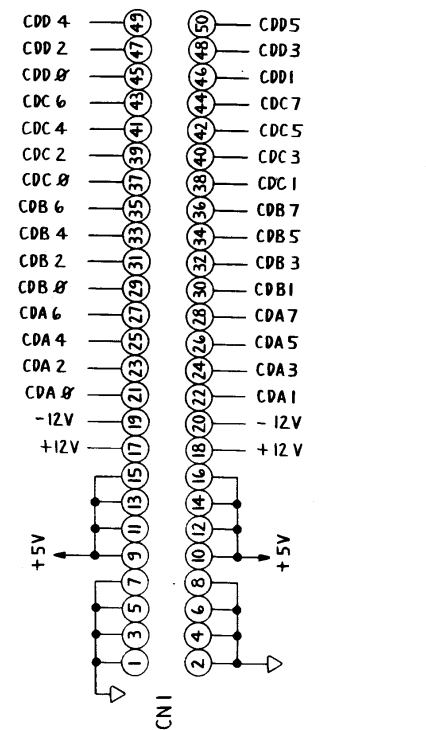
CDD 4 49
CDD 2 47
CDD Ø 45
CDC 6 43
CDC 4 41
CDC 2 39
CDC Ø 37
CDB 6 35
CDB 4 33
CDB 2 31
CDB Ø 29
CDA 6 27
CDA 4 25
CDA 2 23
CDA Ø 21
-12V 19
+12V 17
15
13
11
+5V 9
7
5
3
1

50 CDD5
48 CDD3
46 CDD1
44 CDC7
42 CDC5
40 CDC3
38 CDC1
36 CDB7
34 CDB5
32 CDB3
30 CDB1
28 CDA7
26 CDA5
24 CDA3
22 CDA1
20 -12V
18 +12 V
16
14
12
10 +5V
8
6
4
2

CN1